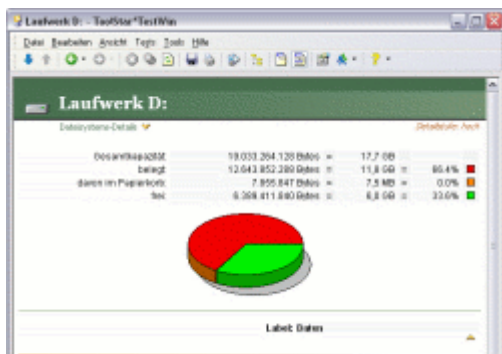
Laufwerk D: - ToolStar*TestWin

Datei Bearbeiten Ansicht Tests Tools Hilfe

Laufwerk D:

Dateisystems-Details

Detailtabellen hoch

| Gesamtkapazität | 19.033.264.128 Bytes | = | 17,7 GB | | |
|---|---|---|---|---|---|
| belegt | 12.643.852.288 Bytes | = | 11,8 GB | = | 66,4% |
| davon im Papierkorb | 7.855.847 Bytes | = | 7,5 MB | = | 0,0% |
| frei | 6.389.411.840 Bytes | = | 6,0 GB | = | 33,6% |

Label: Daten